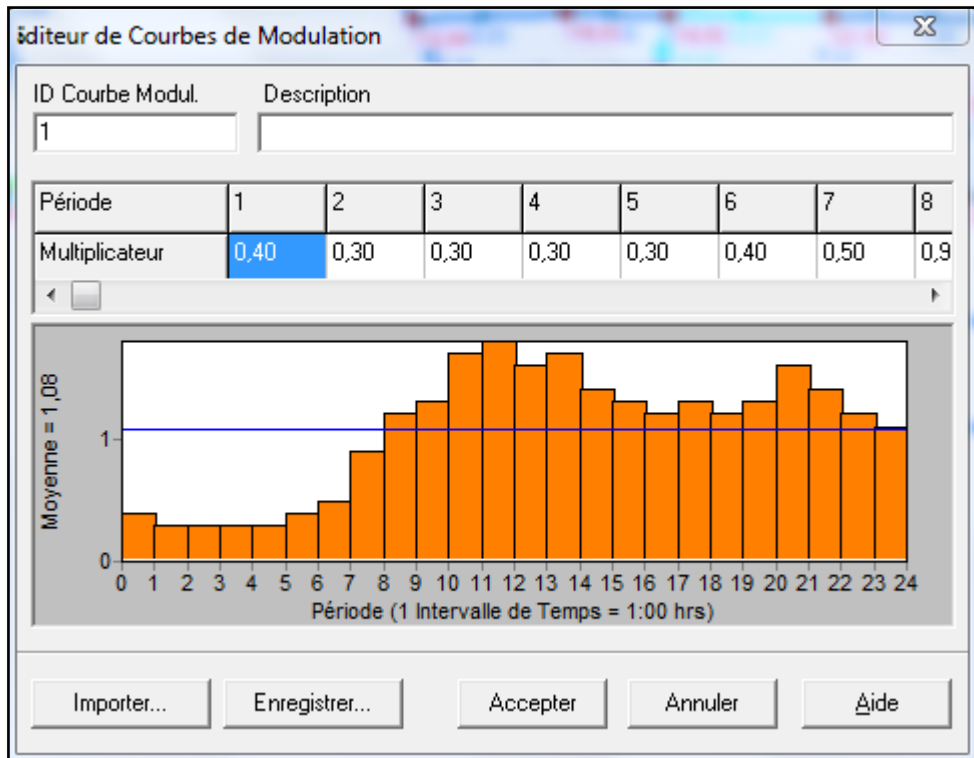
diteur de Courbes de Modulation

ID Courbe Modul.
1
Description

| Période | 1 | 2 | 3 | 4 | 5 | 6 | 7 | 8 |
|---|---|---|---|---|---|---|---|---|
| Multiplicateur | 0,40 | 0,30 | 0,30 | 0,30 | 0,30 | 0,40 | 0,50 | 0,9 |

Moyenne = 1,08
1
0
0 1 2 3 4 5 6 7 8 9 10 11 12 13 14 15 16 17 18 19 20 21 22 23 24
Période (1 Intervalle de Temps = 1:00 hrs)

Importer... Enregistrer... Accepter Annuler Aide